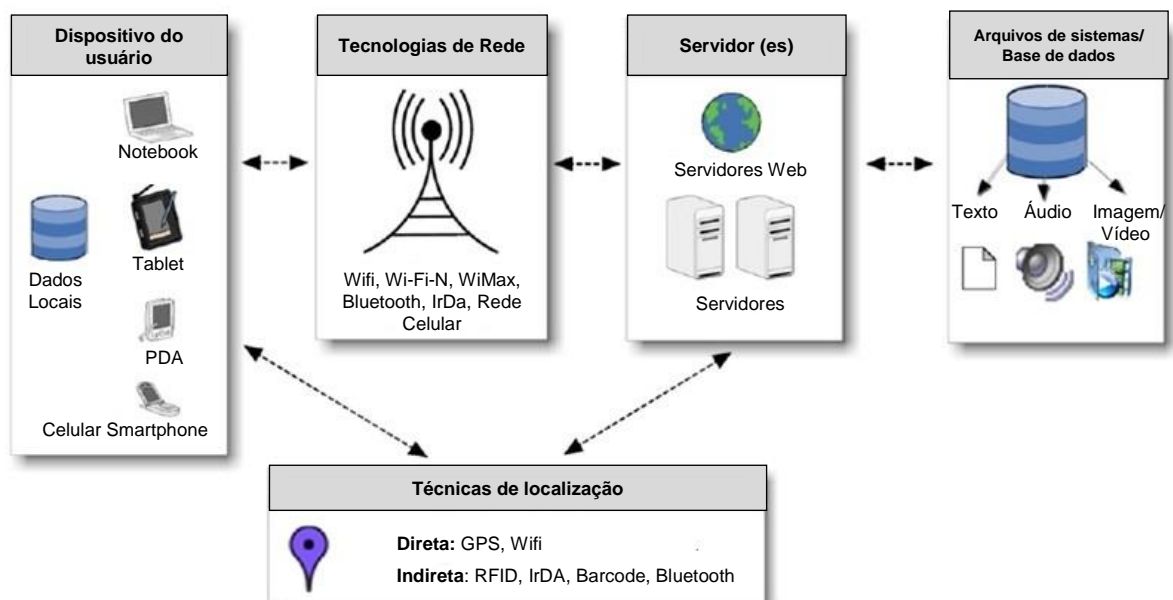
Dispositivo do usuário

Notebook

Dados Locais

Tablet

PDA

Celular Smartphone

Tecnologias de Rede

Wifi, Wi-Fi-N, WiMax, Bluetooth, IrDa, Rede Celular

Servidor (es)

Servidores Web

Servidores

Arquivos de sistemas/ Base de dados

Texto

Áudio

Imagem/ Vídeo

Técnicas de localização

Direta: GPS, Wifi

Indireta: RFID, IrDA, Barcode, Bluetooth